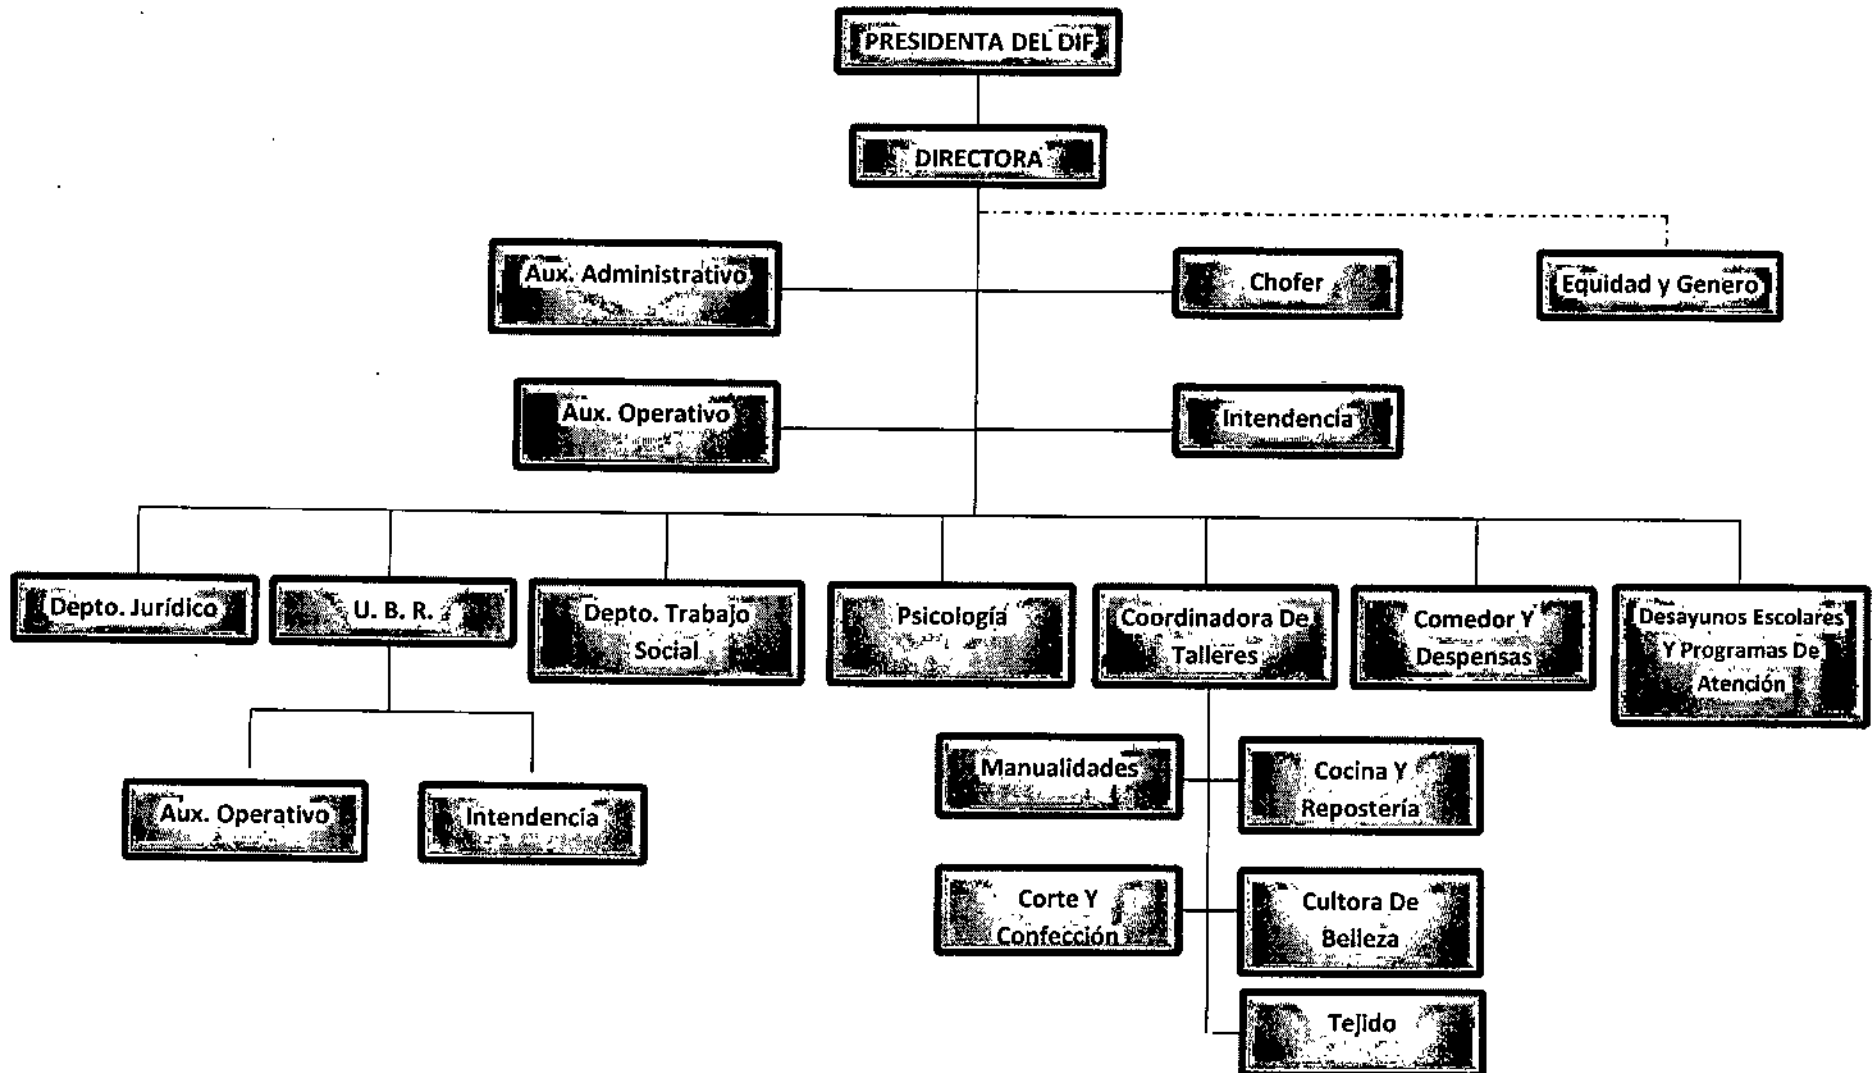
PRESIDENTA DEL DIF

DIRECTORA

Aux. Administrativo

Chofer

Equidad y Genero

Aux. Operativo

Intendencia

Depto. Jurídico

U. B. R.

Depto. Trabajo Social

Psicología

Coordinadora De Talleres

Comedor Y Despensas

Desayunos Escolares Y Programas De Atención

Aux. Operativo

Intendencia

Manualidades

Cocina Y Repostería

Corte Y Confección

Cultora De Belleza

Tejido